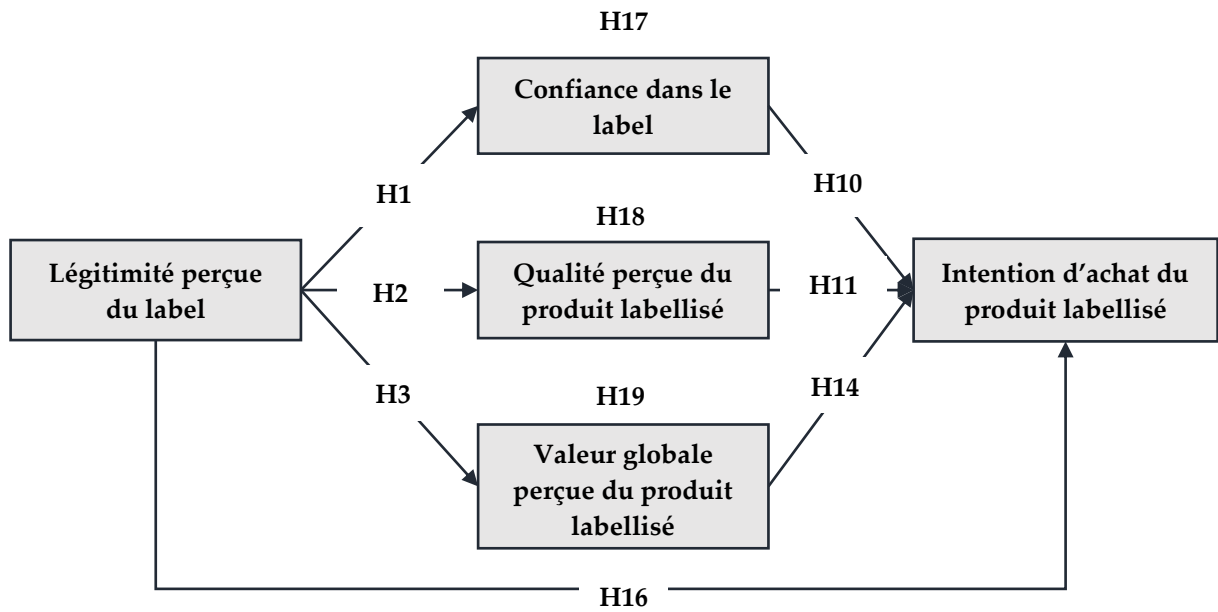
H17

Confiance dans le label

H1

H10

H18

Légitimité perçue du label

H2

Qualité perçue du produit labellisé

H11

Intention d'achat du produit labellisé

H3

H19

H14

Valeur globale perçue du produit labellisé

H16